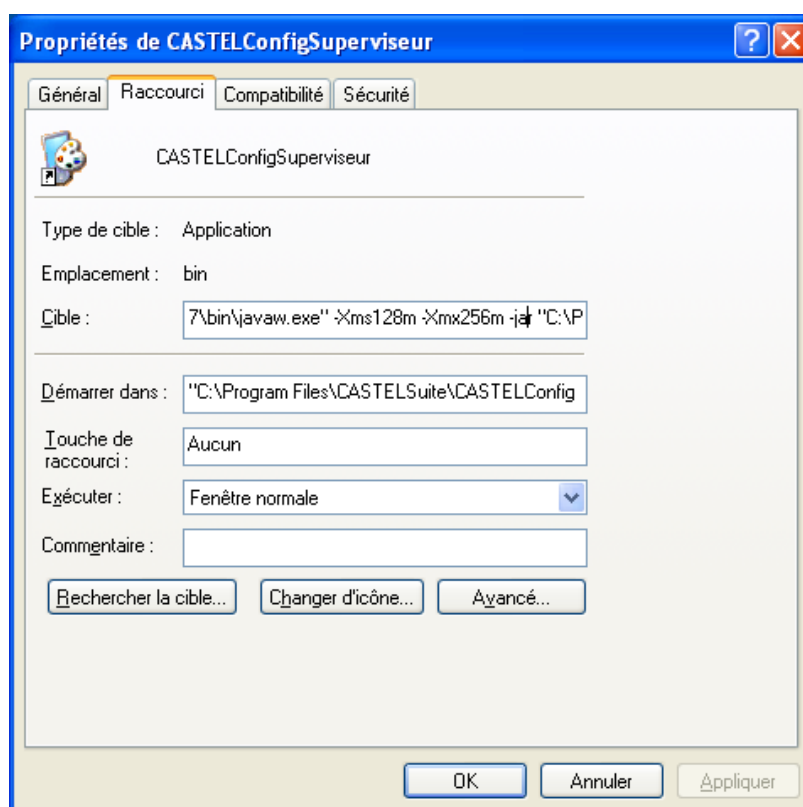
Propriétés de CASTELConfigSuperviseur

?

Général | Raccourci | Compatibilité | Sécurité

CASTELConfigSuperviseur

Type de cible : Application

Emplacement : bin

Cible : 7\bin\javaw.exe" -Xms128m -Xmx256m -jar "C:\P

Démarrer dans : "C:\Program Files\CASTELSuite\CASTELConfig

Touche de raccourci : Aucun

Exécuter : Fenêtre normale

Commentaire :

Rechercher la cible... | Changer d'icône... | Avancé...

OK | Annuler | Appliquer